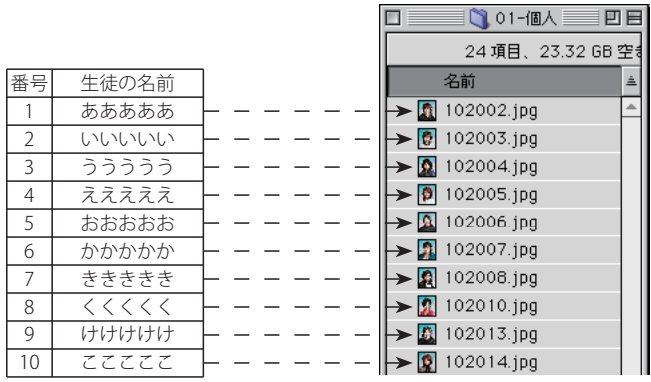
| 番号 | 生徒の名前 |
|---|---|
| 1 | ああああああ |
| 2 | いいいいい |
| 3 | うううううう |
| 4 | ええええええ |
| 5 | おおおおおお |
| 6 | かかかかか |
| 7 | きききききき |
| 8 | くくくくくく |
| 9 | けけけけけけ |
| 10 | ここここここ |

01-個人

24 項目、23.32 GB 空き

名前

102002.jpg
102003.jpg
102004.jpg
102005.jpg
102006.jpg
102007.jpg
102008.jpg
102010.jpg
102013.jpg
102014.jpg